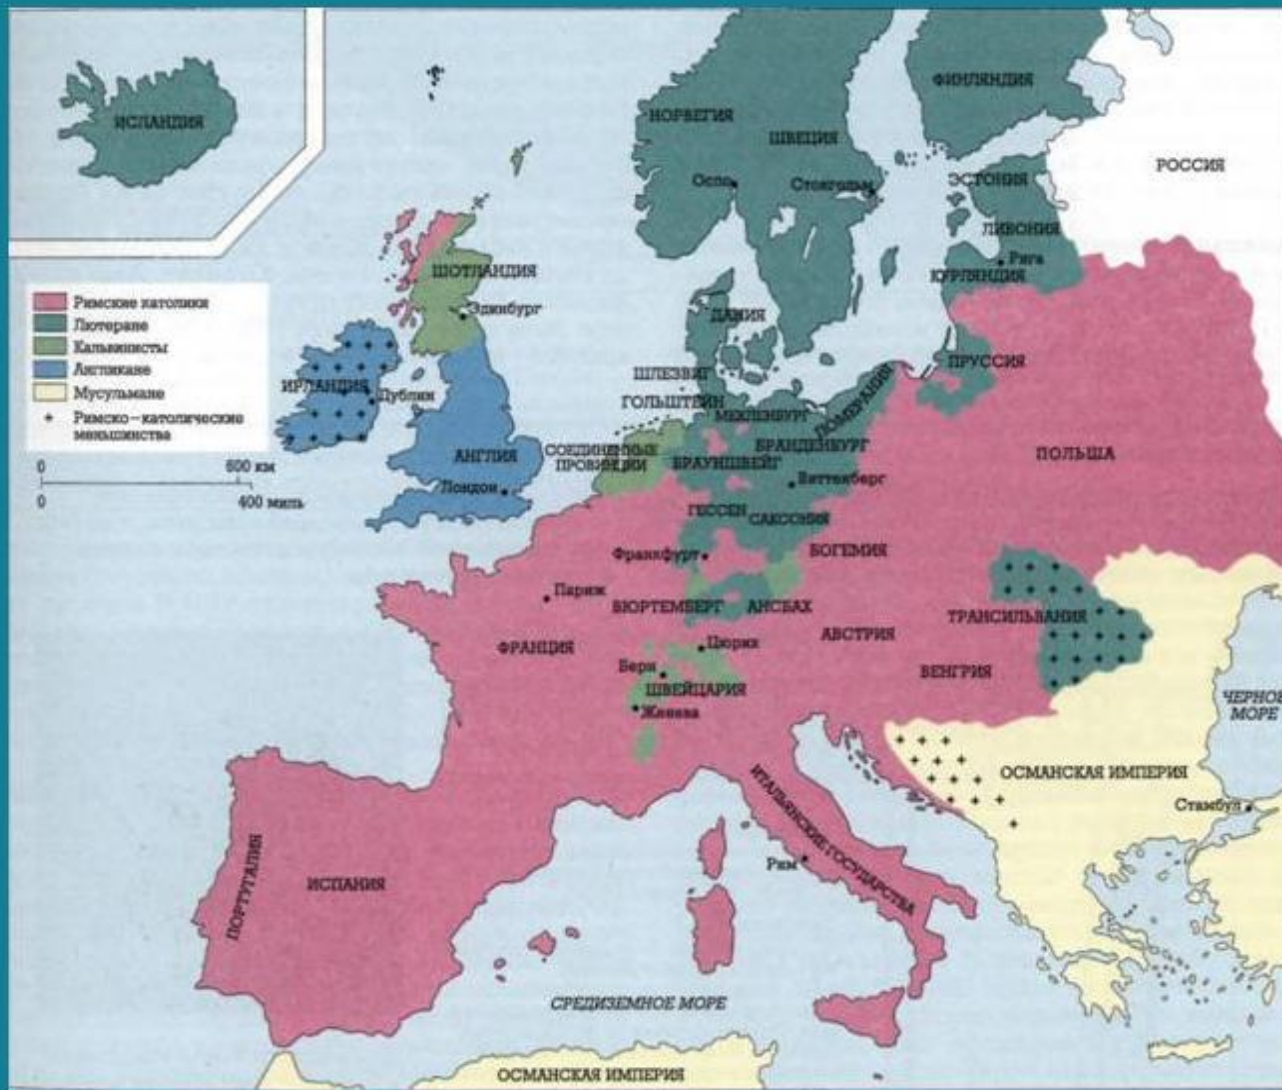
ИСЛАНДИЯ

Римские католики
Лютеране
Кальвинисты
Англикане
Мусульмане
+ Римско-католические меньшинства

0 600 км
0 400 миль

НОРВЕГИЯ
ШВЕЦИЯ
ФИНЛЯНДИЯ
РОССИЯ
Осло
Стокгольм
ЭСТОНИЯ
ЛИВОНИЯ
Рига
КУРЛЯНДИЯ
ШОТЛАНДИЯ
Эдинбург
ДАНИЯ
ПРУССИЯ
ИРЛАНДИЯ
Дублин
ШЛЕЗВИГ
ГОЛЬШТЕЙН
МЕКЛЕНБУРГ
ПОМЕРАНИЯ
БРАНДЕНБУРГ
АНГЛИЯ
СОЕДИНЕННЫЕ ПРОВИНЦИИ
БРАУНШВЕЙГ
Виттенберг
ПОЛЬША
Лондон
ГЕССЕН
САКСОНИЯ
Франкфурт
БОГЕМИЯ
Париж
ВЮРТЕМБЕРГ
АНСБАХ
ТРАНСИЛЬВАНИЯ
ФРАНЦИЯ
Цюрих
АВСТРИЯ
Берн
ВЕНГРИЯ
ШВЕЙЦАРИЯ
Женева
ЧЕРНОЕ МОРЕ
ОСМАНСКАЯ ИМПЕРИЯ
Стамбул
ИТАЛЬЯНСКИЕ ГОСУДАРСТВА
Рим
ПОРТУГАЛИЯ
ИСПАНИЯ
СРЕДИЗЕМНОЕ МОРЕ
ОСМАНСКАЯ ИМПЕРИЯ